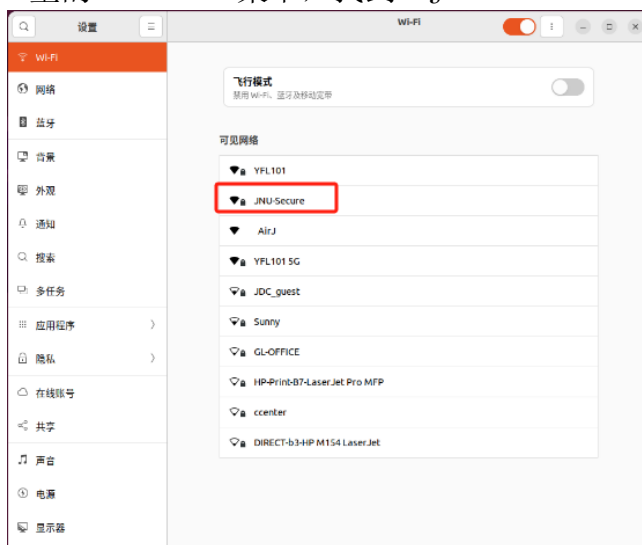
设置

Wi-Fi

Wi-Fi
网络
蓝牙
背景
外观
通知
搜索
多任务
应用程序
隐私
在线账号
共享
声音
电源
显示器

飞行模式
禁用 Wi-Fi、蓝牙及移动宽带

可见网络

YFL101
JNU-Secure
AirJ
YFL101 5G
JDC_guest
Sunny
GL-OFFICE
HP-Print-B7-LaserJet Pro MFP
ccenter
DIRECT-b3-HP M154 LaserJet